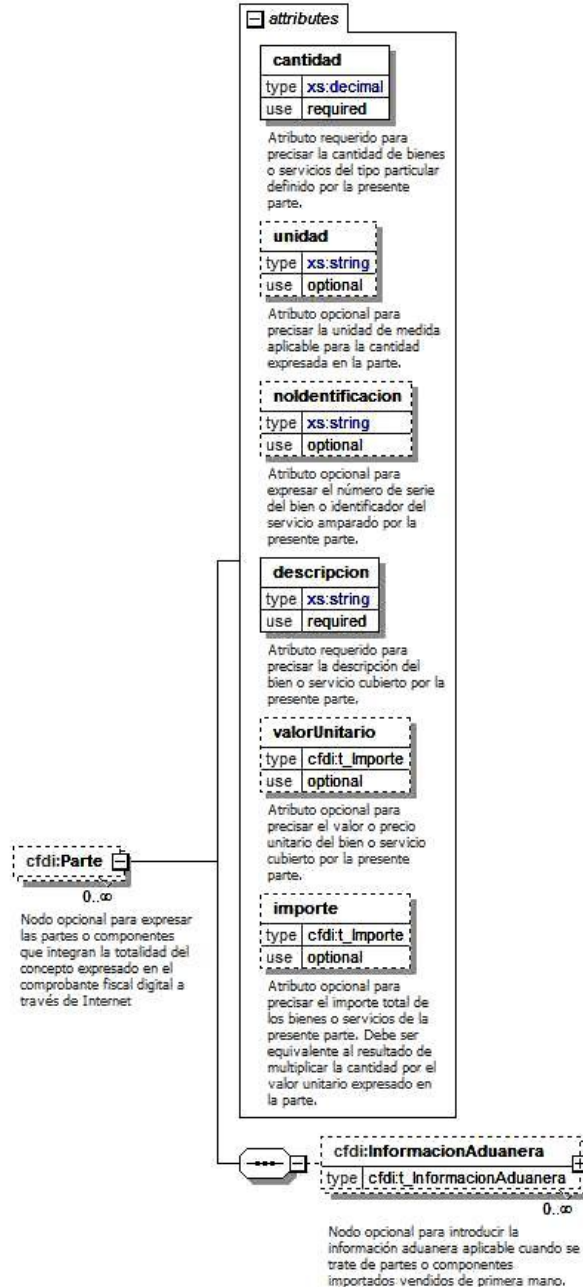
attributes

cantidad
| type | xs:decimal |
|---|---|
| use | required |

Atributo requerido para precisar la cantidad de bienes o servicios del tipo particular definido por la presente parte.

unidad
| type | xs:string |
|---|---|
| use | optional |

Atributo opcional para precisar la unidad de medida aplicable para la cantidad expresada en la parte.

noIdentificacion
| type | xs:string |
|---|---|
| use | optional |

Atributo opcional para expresar el número de serie del bien o identificador del servicio amparado por la presente parte.

descripcion
| type | xs:string |
|---|---|
| use | required |

Atributo requerido para precisar la descripción del bien o servicio cubierto por la presente parte.

valorUnitario
| type | cfdi:t_Importe |
|---|---|
| use | optional |

Atributo opcional para precisar el valor o precio unitario del bien o servicio cubierto por la presente parte.

importe
| type | cfdi:t_Importe |
|---|---|
| use | optional |

Atributo opcional para precisar el importe total de los bienes o servicios de la presente parte. Debe ser equivalente al resultado de multiplicar la cantidad por el valor unitario expresado en la parte.

cfdi:Parte
0..∞
Nodo opcional para expresar las partes o componentes que integran la totalidad del concepto expresado en el comprobante fiscal digital a través de Internet

cfdi:InformacionAduanera
| type | cfdi:t_InformacionAduanera |
|---|---|

0..∞
Nodo opcional para introducir la información aduanera aplicable cuando se trate de partes o componentes importados vendidos de primera mano.